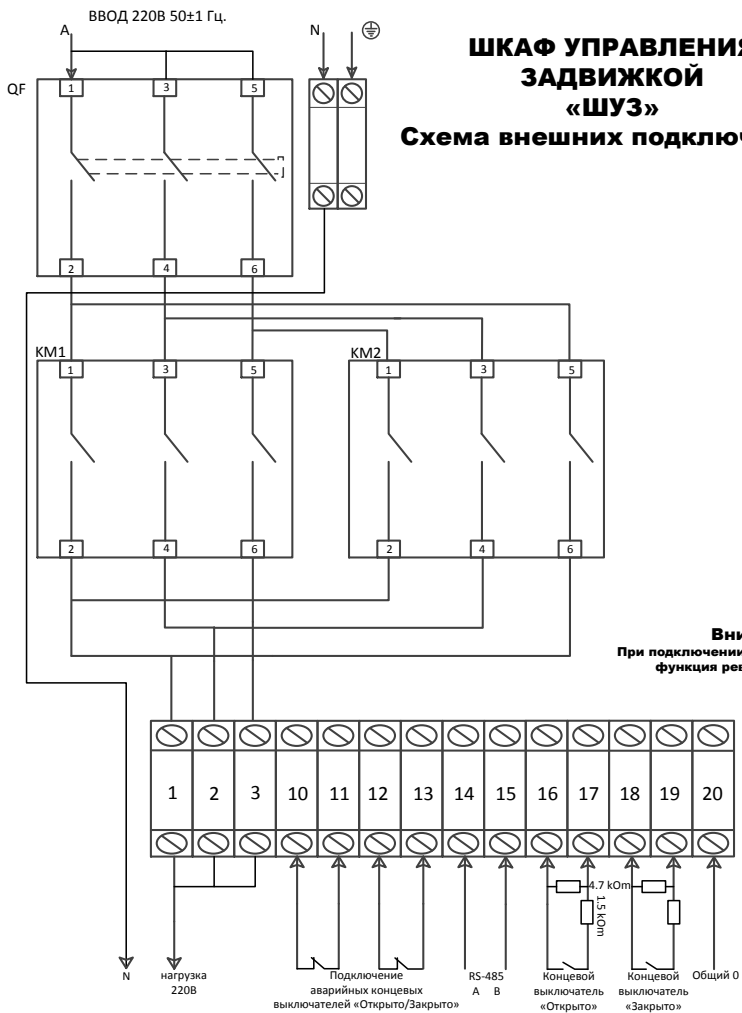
ВВОД 220В 50±1 Гц.

A

N

QF

ШКАФ УПРАВЛЕНИЯ
ЗАДВИЖКОЙ
«ШУЗ»
Схема внешних подключ

1 3 5

2 4 6

KM1

1 3 5

2 4 6

KM2

1 3 5

2 4 6

Вни
При подключении
функция рев

| 1 | 2 | 3 | 10 | 11 | 12 | 13 | 14 | 15 | 16 | 17 | 18 | 19 | 20 |
|---|---|---|---|---|---|---|---|---|---|---|---|---|---|

4.7 kOm

1.5 kOm

N

нагрузка 220В

Подключение аварийных концевых выключателей «Открыто/Закрыто»

RS-485
A B

Концевой выключатель «Открыто»

Концевой выключатель «Закрыто»

Общий 0